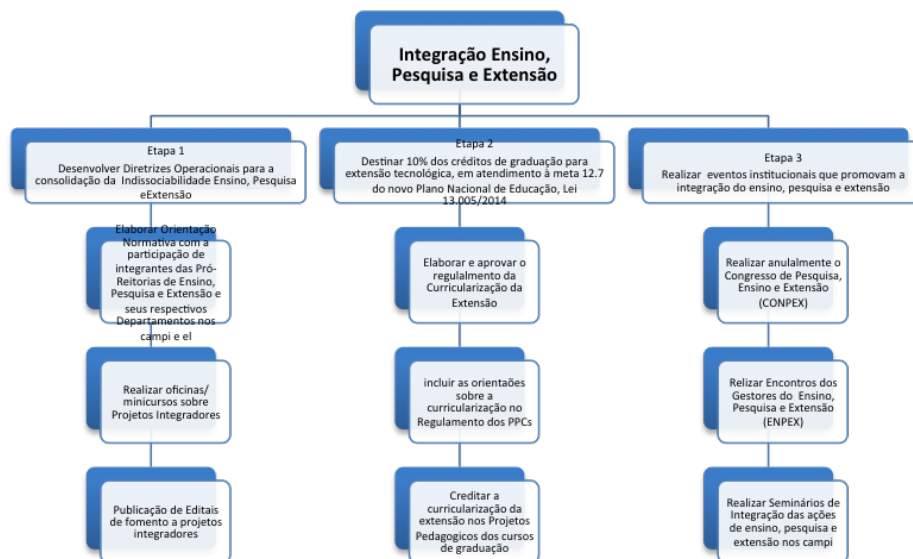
Integração Ensino, Pesquisa e Extensão

Etapa 1
Desenvolver Diretrizes Operacionais para a consolidação da Indissociabilidade Ensino, Pesquisa eExtensão

Elaborar Orientação Normativa com a participação de integrantes das Pró-Reitorias de Ensino, Pesquisa e Extensão e seus respectivos Departamentos nos campi e el

Realizar oficinas/ minicursos sobre Projetos Integradores

Publicação de Editais de fomento a projetos integradores

Etapa 2
Destinar 10% dos créditos de graduação para extensão tecnológica, em atendimento à meta 12.7 do novo Plano Nacional de Educação, Lei 13.005/2014

Elaborar e aprovar o regulamento da Curricularização da Extensão

incluir as orientações sobre a curricularização no Regulamento dos PPCs

Creditar a curricularização da extensão nos Projetos Pedagogicos dos cursos de graduação

Etapa 3
Realizar eventos institucionais que promovam a integração do ensino, pesquisa e extensão

Realizar anulalmente o Congresso de Pesquisa, Ensino e Extensão (CONPEX)

Relizar Encontros dos Gestores do Ensino, Pesquisa e Extensão (ENPEX)

Realizar Seminários de Integração das ações de ensino, pesquisa e extensão nos campi